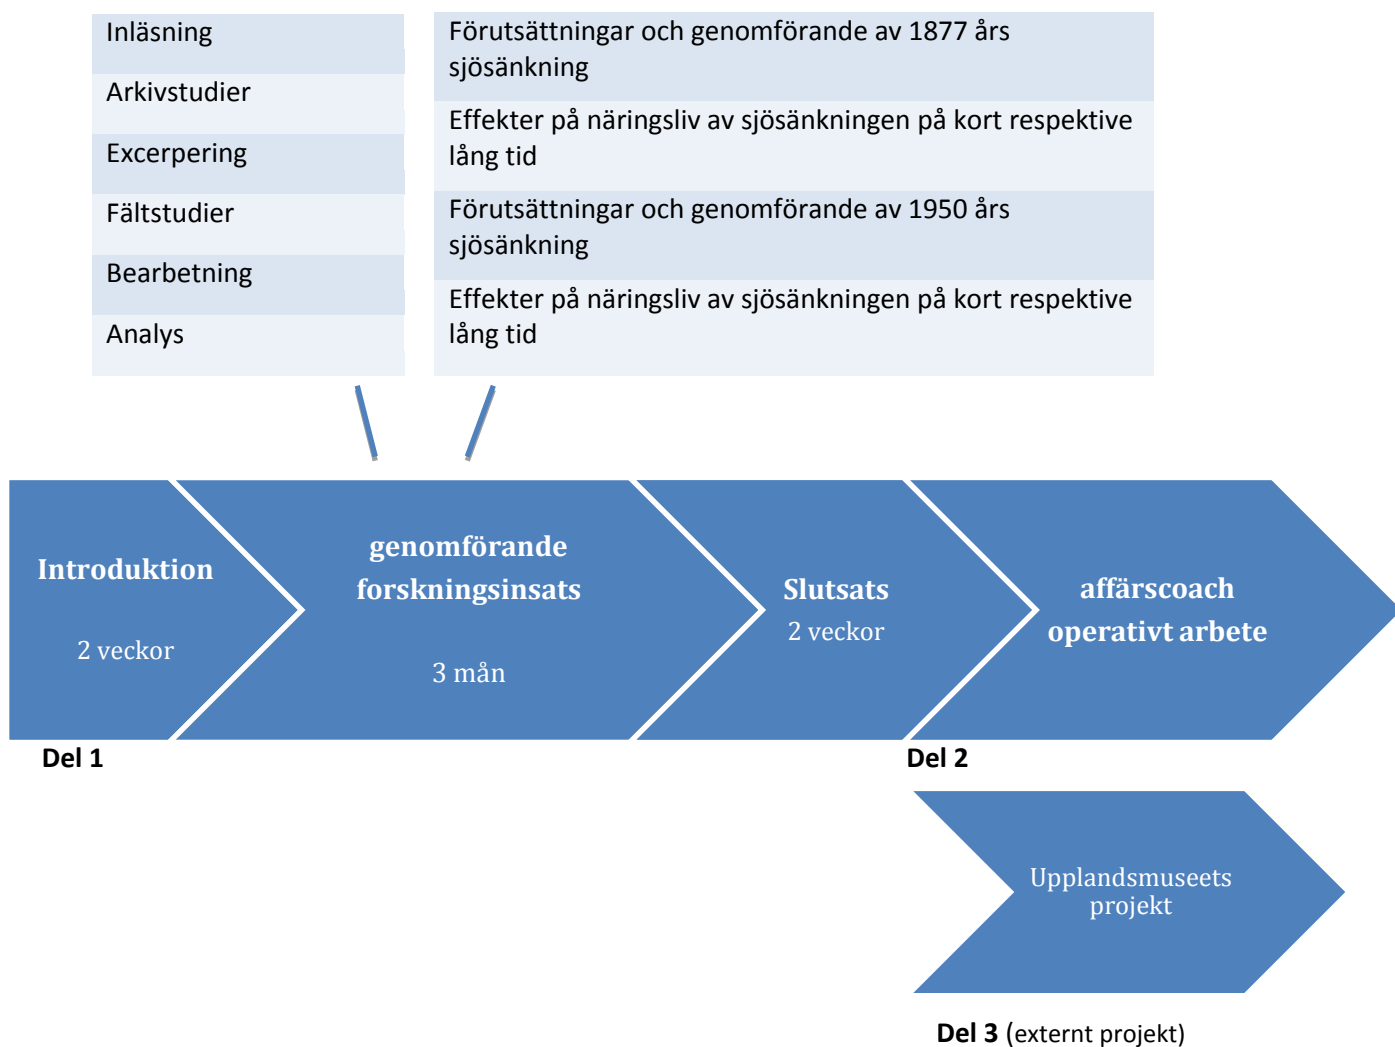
Inläsning

Arkivstudier

Excerpering

Fältstudier

Bearbetning

Analys

Förutsättningar och genomförande av 1877 års sjösänkning

Effekter på näringsliv av sjösänkningen på kort respektive lång tid

Förutsättningar och genomförande av 1950 års sjösänkning

Effekter på näringsliv av sjösänkningen på kort respektive lång tid

Introduktion

2 veckor

genomförande forskningsinsats

3 mån

Slutsats

2 veckor

affärscoach operativt arbete

Del 1

Del 2

Upplandsmuseets projekt

Del 3 (externt projekt)